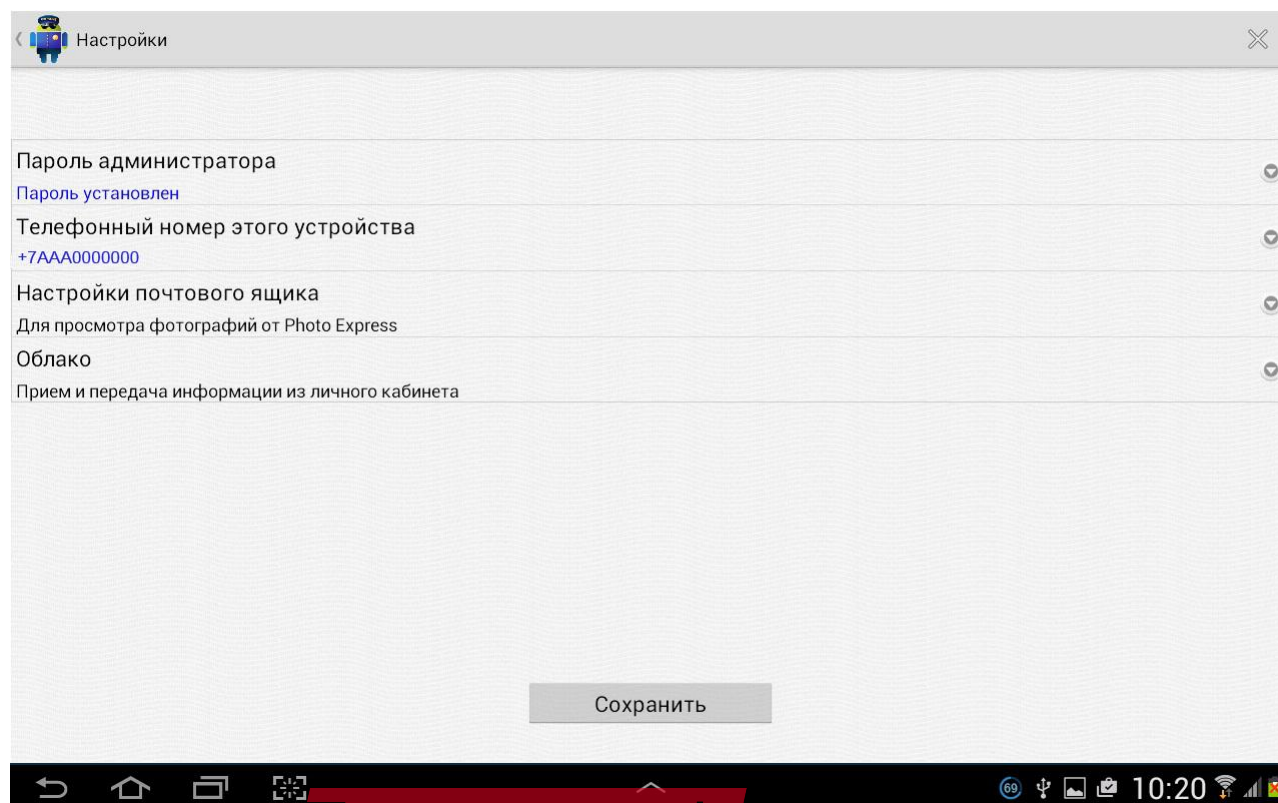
Настройки

Пароль администратора
Пароль установлен

Телефонный номер этого устройства
+7AAA0000000

Настройки почтового ящика
Для просмотра фотографий от Photo Express

Облако
Прием и передача информации из личного кабинета

Сохранить

69 10:20